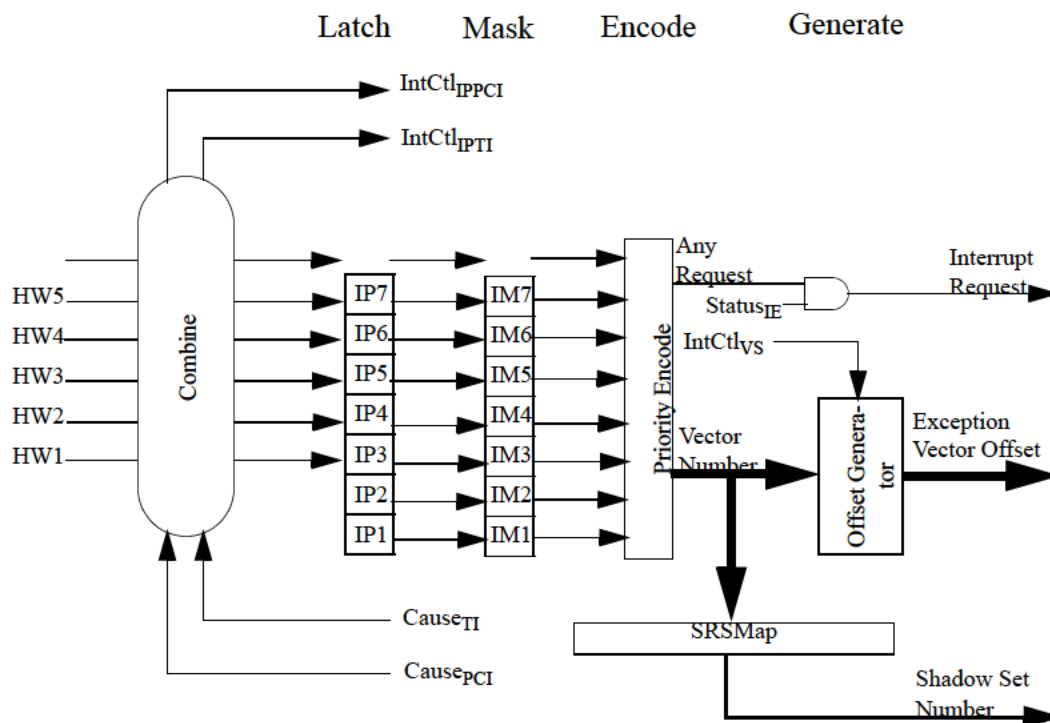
Latch Mask Encode Generate

$IntCtl_{IPPCI}$

$IntCtl_{IPTI}$

HW5
HW4
HW3
HW2
HW1

Combine

IP7
IP6
IP5
IP4
IP3
IP2
IP1

IM7
IM6
IM5
IM4
IM3
IM2
IM1

Priority Encode

Any Request

$Status_{IE}$

Interrupt Request

$IntCtl_{VS}$

Vector Number

Offset Generator

Exception Vector Offset

SRSMap

Shadow Set Number

$Cause_{TI}$

$Cause_{PCI}$